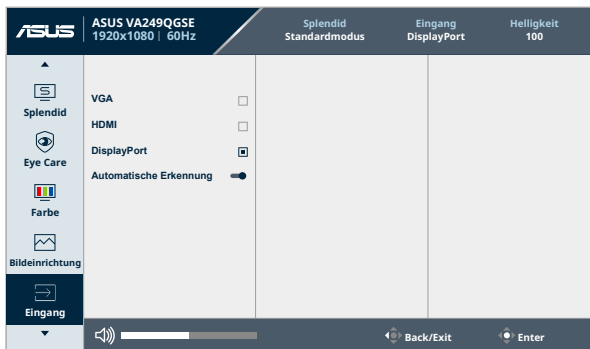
/ISUS ASUS VA249QGSE
1920x1080 | 60Hz

Splendid
Standardmodus

Eingang
DisplayPort

Helligkeit
100

Splendid

Eye Care

Farbe

Bildeinrichtung

Eingang

VGA
HDMI
DisplayPort
Automatische Erkennung

Back/Exit
Enter